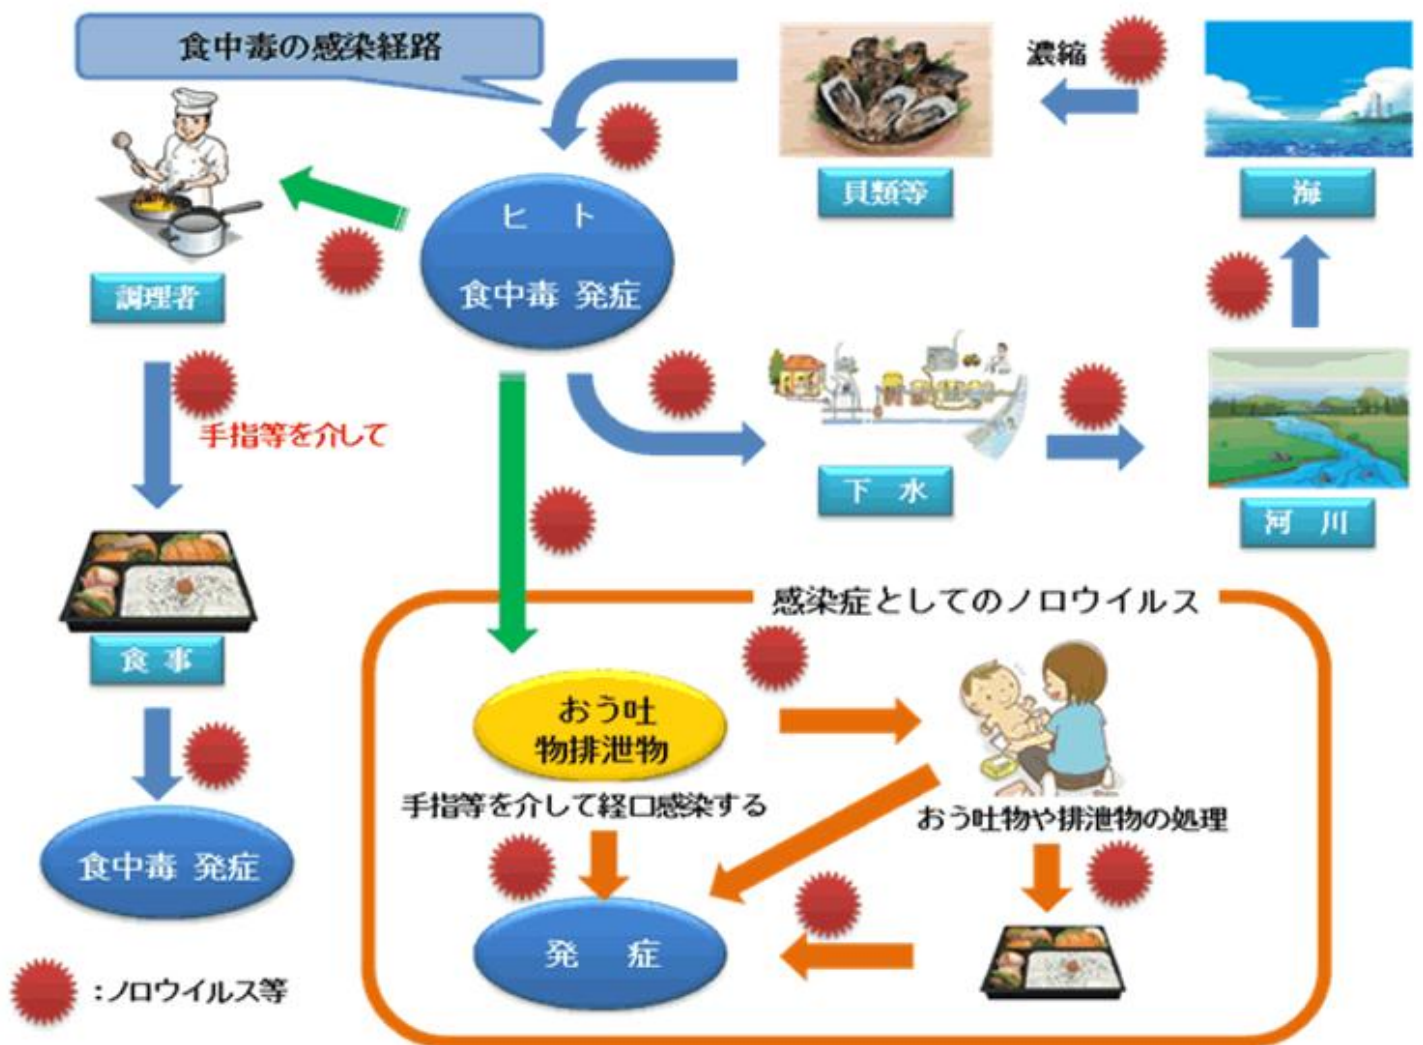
食中毒の感染経路

濃縮

貝類等

海

ヒト

食中毒 発症

調理者

手指等を介して

下 水

河 川

食 事

食中毒 発症

感染症としてのノロウイルス

おう吐
物排泄物

手指等を介して経口感染する

おう吐物や排泄物の処理

発 症

:ノロウイルス等